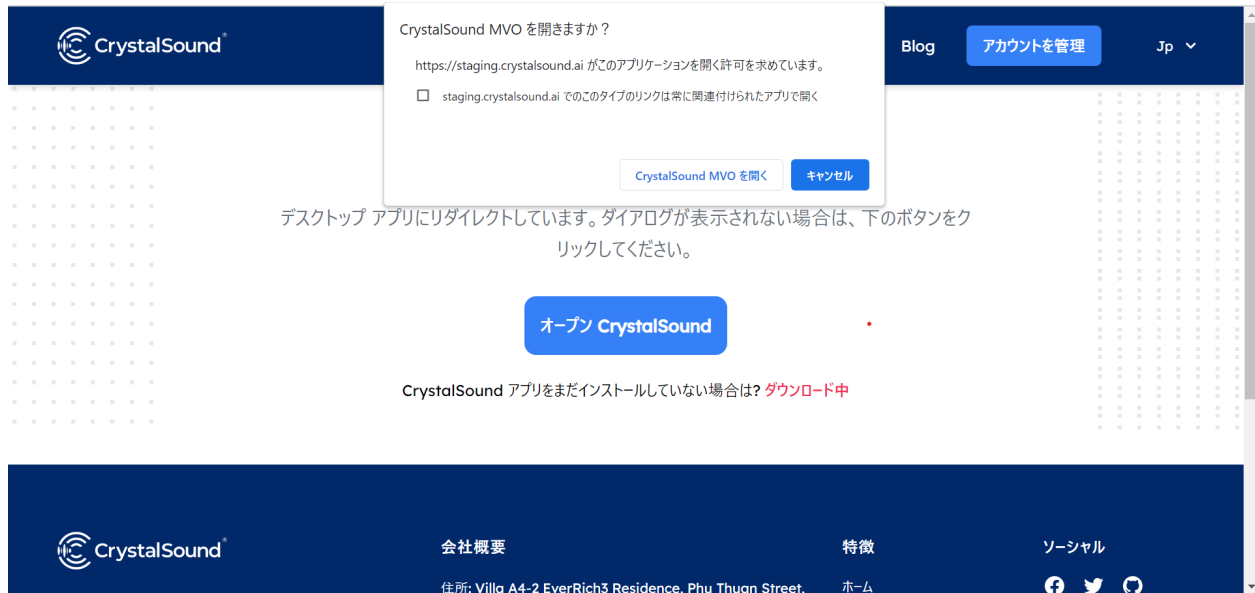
CrystalSound

CrystalSound MVO を開きますか？

https://staging.crystalsound.ai がこのアプリケーションを開く許可を求めています。

staging.crystalsound.ai でのこのタイプのリンクは常に関連付けられたアプリで開く

CrystalSound MVO を開く

キャンセル

Blog

アカウントを管理

Jp

デスクトップ アプリにリダイレクトしています。ダイアログが表示されない場合は、下のボタンをクリックしてください。

オープン CrystalSound

CrystalSound アプリをまだインストールしていない場合は? ダウンロード中

CrystalSound

会社概要

住所: Villa A4-2 EverRich3 Residence, Phu Thuan Street,

特徴

ホーム

ソーシャル